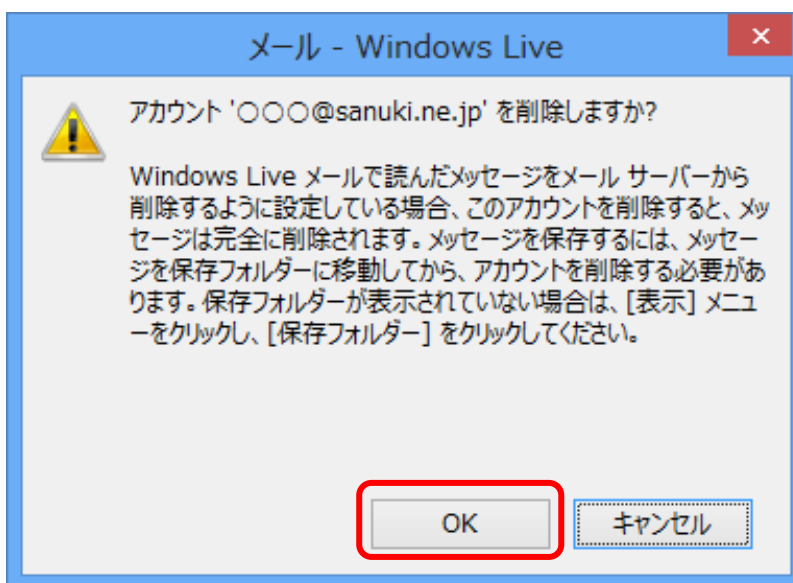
メール - Windows Live

×

アカウント '○○○@sanuki.ne.jp' を削除しますか?

Windows Live メールで読んだメッセージをメール サーバーから削除するように設定している場合、このアカウントを削除すると、メッセージは完全に削除されます。メッセージを保存するには、メッセージを保存フォルダーに移動してから、アカウントを削除する必要があります。保存フォルダーが表示されていない場合は、[表示] メニューをクリックし、[保存フォルダー] をクリックしてください。

OK

キャンセル